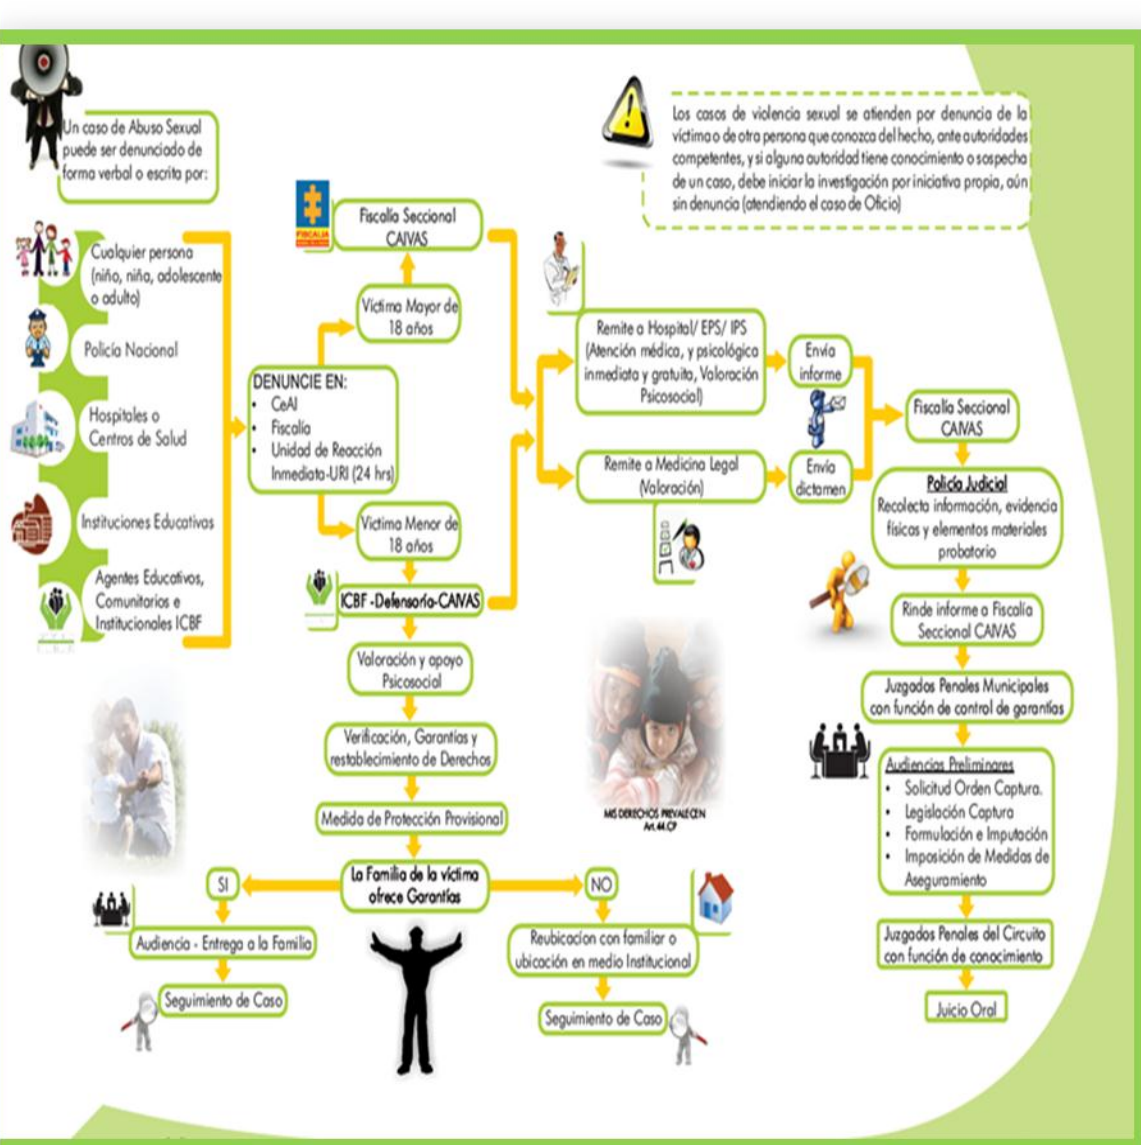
Un caso de Abuso Sexual puede ser denunciado de forma verbal o escrita por:

Cualquier persona (niño, niña, adolescente o adulto)

Policía Nacional

Hospitales o Centros de Salud

Instituciones Educativas

Agentes Educativos, Comunitarios e Institucionales ICBF

FISCALIA

Fiscalía Seccional CAIVAS

Victima Mayor de 18 años

DENUNCIE EN:
- CeAI
- Fiscalía
- Unidad de Reacción Inmediata-URI (24 hrs)

Victima Menor de 18 años

ICBF -Defensoría-CAIVAS

Valoración y apoyo Psicosocial

Verificación, Garantías y restablecimiento de Derechos

Medida de Protección Provisional

La Familia de la víctima ofrece Garantías

SI

Audiencia - Entrega a la Familia

Seguimiento de Caso

NO

Reubicacion con familiar o ubicación en medio Institucional

Seguimiento de Caso

MIS DERECHOS PREVALECEN Art. 44 CP

Los casos de violencia sexual se atienden por denuncia de la víctima o de otra persona que conozca del hecho, ante autoridades competentes, y si alguna autoridad tiene conocimiento o sospecha de un caso, debe iniciar la investigación por iniciativa propia, aún sin denuncia (atendiendo el caso de Oficio)

Remite a Hospital/ EPS/ IPS (Atención médica, y psicológica inmediata y gratuita, Valoración Psicosocial)

Envía informe

Remite a Medicina Legal (Valoración)

Envía dictamen

Fiscalía Seccional CAIVAS

Policía Judicial
Recolecta información, evidencia físicas y elementos materiales probatorio

Rinde informe a Fiscalía Seccional CAIVAS

Juzgados Penales Municipales con función de control de garantías

Audiencias Preliminares
- Solicitud Orden Captura.
- Legislación Captura
- Formulación e Imputación
- Imposición de Medidas de Aseguramiento

Juzgados Penales del Circuito con función de conocimiento

Juicio Oral